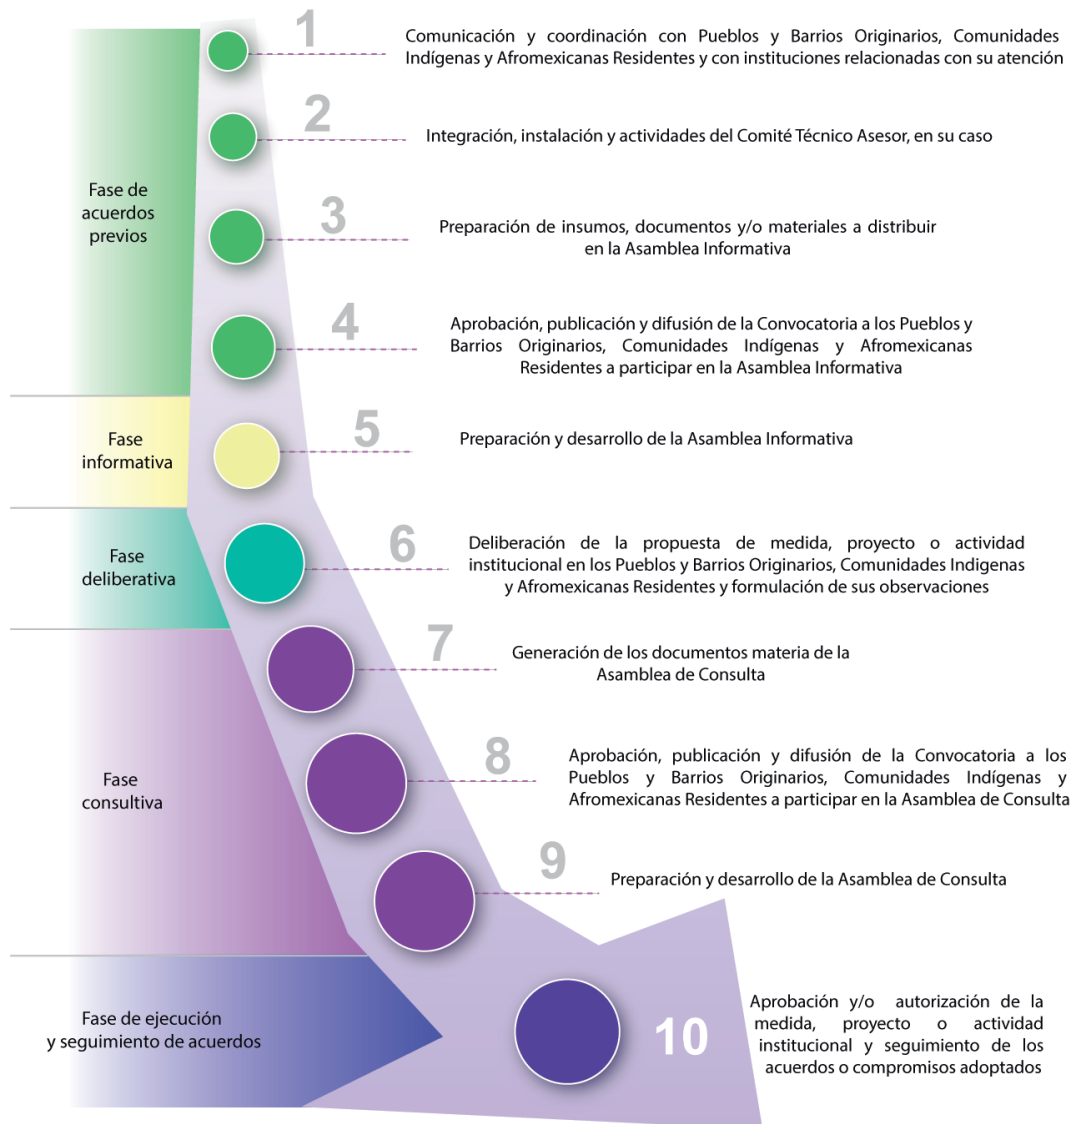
Fase de acuerdos previos

1 Comunicación y coordinación con Pueblos y Barrios Originarios, Comunidades Indígenas y Afromexicanas Residentes y con instituciones relacionadas con su atención

2 Integración, instalación y actividades del Comité Técnico Asesor, en su caso

3 Preparación de insumos, documentos y/o materiales a distribuir en la Asamblea Informativa

4 Aprobación, publicación y difusión de la Convocatoria a los Pueblos y Barrios Originarios, Comunidades Indígenas y Afromexicanas Residentes a participar en la Asamblea Informativa

Fase informativa

5 Preparación y desarrollo de la Asamblea Informativa

Fase deliberativa

6 Deliberación de la propuesta de medida, proyecto o actividad institucional en los Pueblos y Barrios Originarios, Comunidades Indigenas y Afromexicanas Residentes y formulación de sus observaciones

Fase consultiva

7 Generación de los documentos materia de la Asamblea de Consulta

8 Aprobación, publicación y difusión de la Convocatoria a los Pueblos y Barrios Originarios, Comunidades Indígenas y Afromexicanas Residentes a participar en la Asamblea de Consulta

9 Preparación y desarrollo de la Asamblea de Consulta

Fase de ejecución y seguimiento de acuerdos

10 Aprobación y/o autorización de la medida, proyecto o actividad institucional y seguimiento de los acuerdos o compromisos adoptados